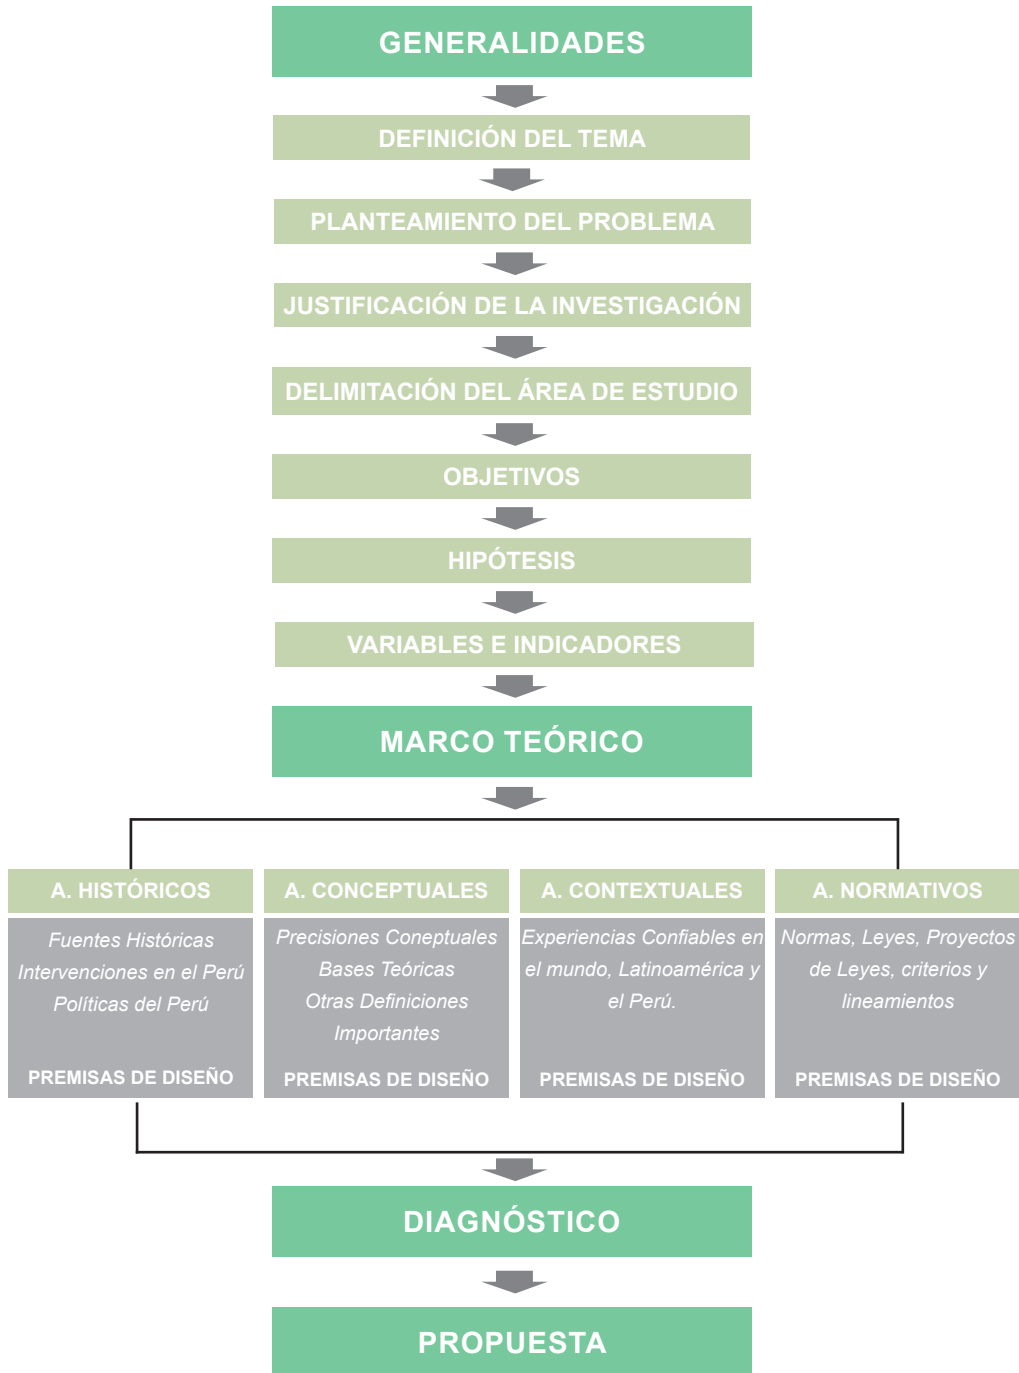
GENERALIDADES

DEFINICIÓN DEL TEMA

PLANTEAMIENTO DEL PROBLEMA

JUSTIFICACIÓN DE LA INVESTIGACIÓN

DELIMITACIÓN DEL ÁREA DE ESTUDIO

OBJETIVOS

HIPÓTESIS

VARIABLES E INDICADORES

MARCO TEÓRICO

A. HISTÓRICOS

Fuentes Históricas
Intervenciones en el Perú
Políticas del Perú

PREMISAS DE DISEÑO

A. CONCEPTUALES

Precisiones Coneptuales
Bases Teóricas
Otras Definiciones Importantes

PREMISAS DE DISEÑO

A. CONTEXTUALES

Experiencias Confiables en el mundo, Latinoamérica y el Perú.

PREMISAS DE DISEÑO

A. NORMATIVOS

Normas, Leyes, Proyectos de Leyes, criterios y lineamientos

PREMISAS DE DISEÑO

DIAGNÓSTICO

PROPUESTA